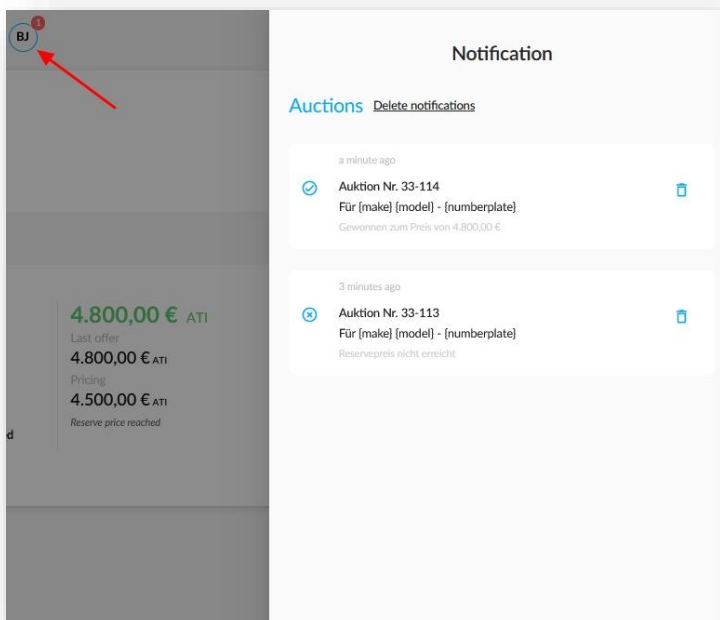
BJ 1

4.800,00 € ATI
Last offer
4.800,00 € ATI
Pricing
4.500,00 € ATI
Reserve price reached

d

Notification

Auctions Delete notifications

a minute ago
Auktion Nr. 33-114
Für {make} {model} - {numberplate}
Gewonnen zum Preis von 4.800,00 €

3 minutes ago
Auktion Nr. 33-113
Für {make} {model} - {numberplate}
Reservepreis nicht erreicht